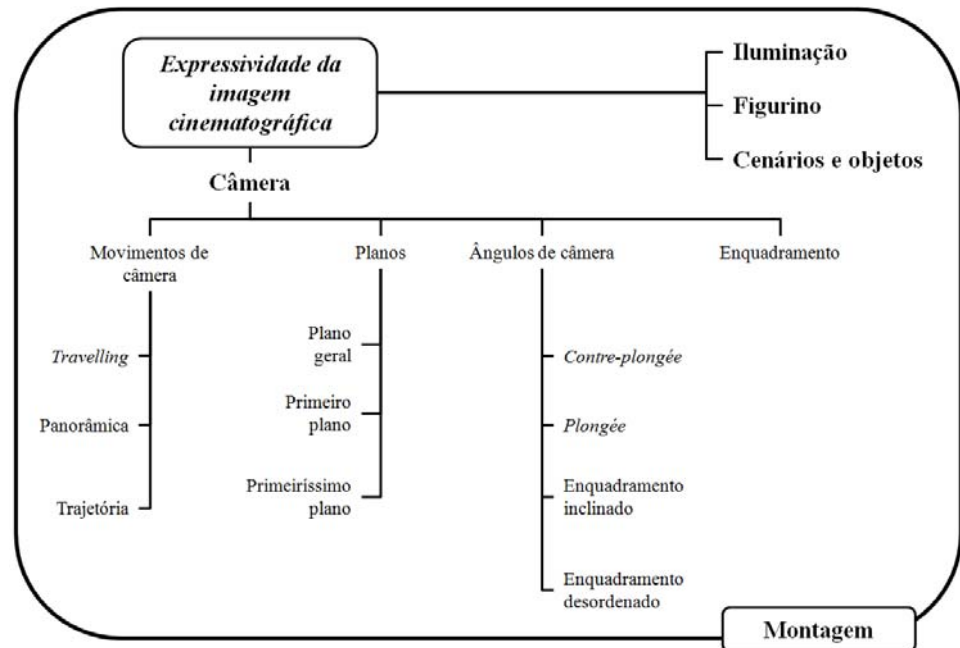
Expressividade da imagem cinematográfica

Iluminação

Figurino

Cenários e objetos

Câmera

Movimentos de câmera

Travelling

Panorâmica

Trajetória

Planos

Plano geral

Primeiro plano

Primeiríssimo plano

Ângulos de câmera

Contre-plongée

Plongée

Enquadramento inclinado

Enquadramento desordenado

Enquadramento

Montagem